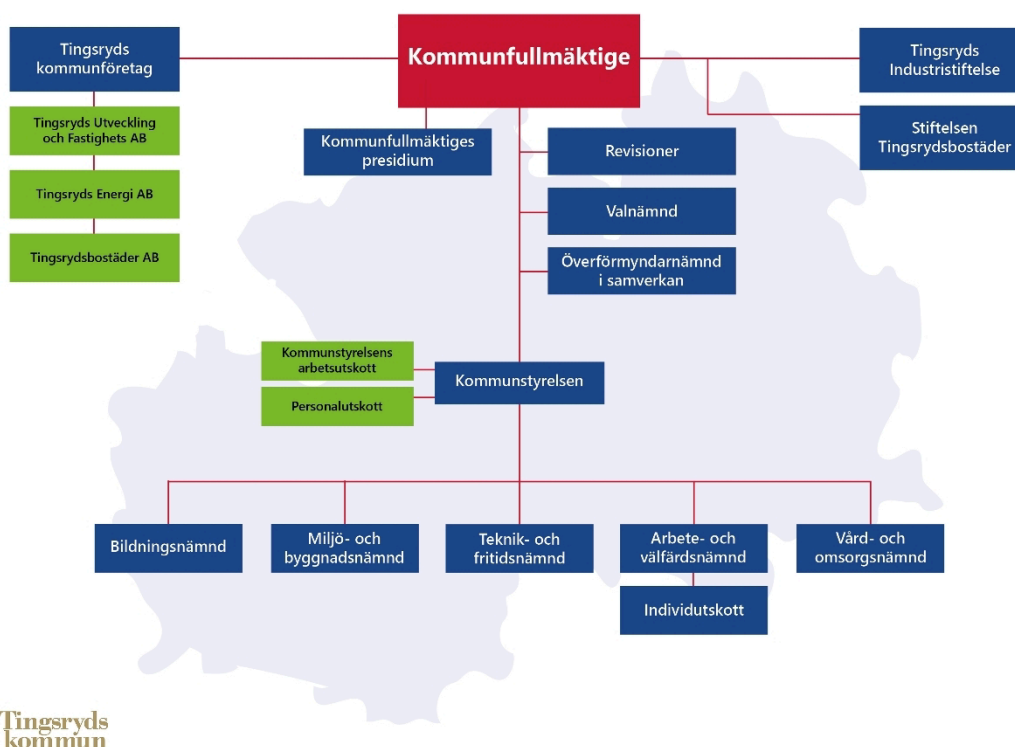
Kommunfullmäktige

Tingsryds kommunföretag

Tingsryds Utveckling och Fastighets AB

Tingsryds Energi AB

Tingsrydsbostäder AB

Tingsryds Industristiftelse

Stiftelsen Tingsrydsbostäder

Kommunfullmäktiges presidium

Revisioner

Valnämnd

Överförmyndarnämnd i samverkan

Kommunstyrelsens arbetsutskott

Personalutskott

Kommunstyrelsen

Bildningsnämnd

Miljö- och byggnadsnämnd

Teknik- och fritidsnämnd

Arbete- och välfärdsnämnd

Individutskott

Vård- och omsorgsnämnd

Tingsryds kommun